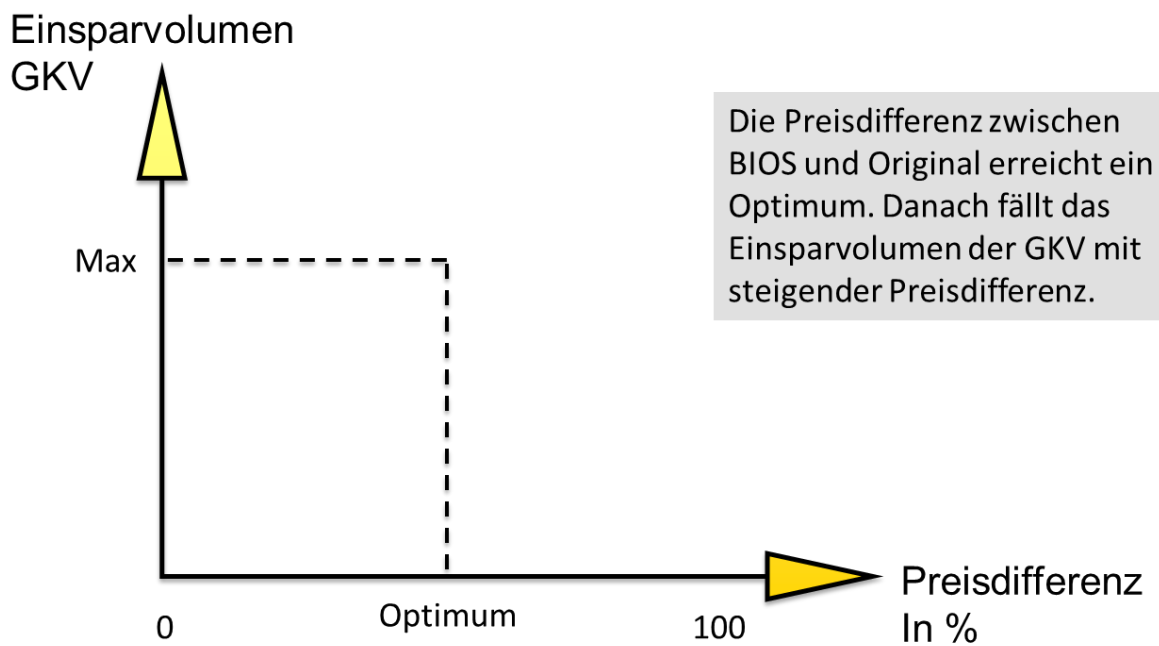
Einsparvolumen GKV

Die Preisdifferenz zwischen BIOS und Original erreicht ein Optimum. Danach fällt das Einsparvolumen der GKV mit steigender Preisdifferenz.

Max

0

Optimum

100

Preisdifferenz In %